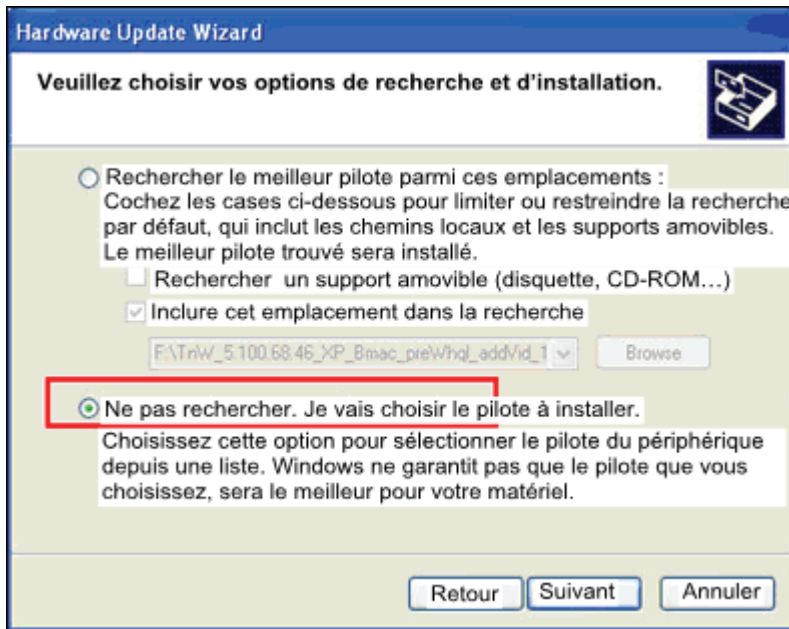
Hardware Update Wizard

Veuillez choisir vos options de recherche et d'installation.

Rechercher le meilleur pilote parmi ces emplacements :
Cochez les cases ci-dessous pour limiter ou restreindre la recherche par défaut, qui inclut les chemins locaux et les supports amovibles. Le meilleur pilote trouvé sera installé.

Rechercher un support amovible (disquette, CD-ROM…)

Inclure cet emplacement dans la recherche

F:\TnW_5.100.68.46_XP_Bmac_preWhql_addVid_1

Browse

Ne pas rechercher. Je vais choisir le pilote à installer.
Choisissez cette option pour sélectionner le pilote du périphérique depuis une liste. Windows ne garantit pas que le pilote que vous choisissez, sera le meilleur pour votre matériel.

Retour | Suivant | Annuler